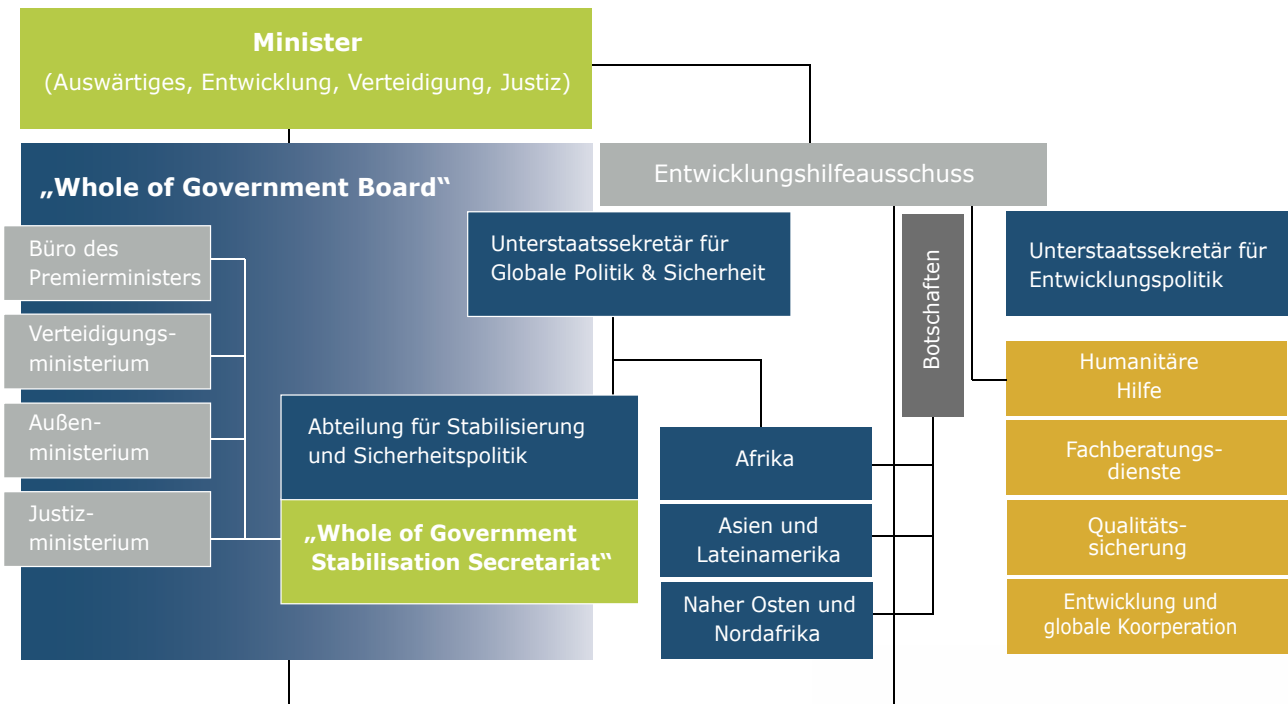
Minister
(Auswärtiges, Entwicklung, Verteidigung, Justiz)

Entwicklungshilfeausschuss

„Whole of Government Board"

Büro des Premierministers

Verteidigungsministerium

Außenministerium

Justizministerium

Unterstaatssekretär für Globale Politik & Sicherheit

Botschaften

Unterstaatssekretär für Entwicklungspolitik

Humanitäre Hilfe

Abteilung für Stabilisierung und Sicherheitspolitik

„Whole of Government Stabilisation Secretariat"

Afrika

Asien und Lateinamerika

Naher Osten und Nordafrika

Fachberatungsdienste

Qualitätssicherung

Entwicklung und globale Koorperation